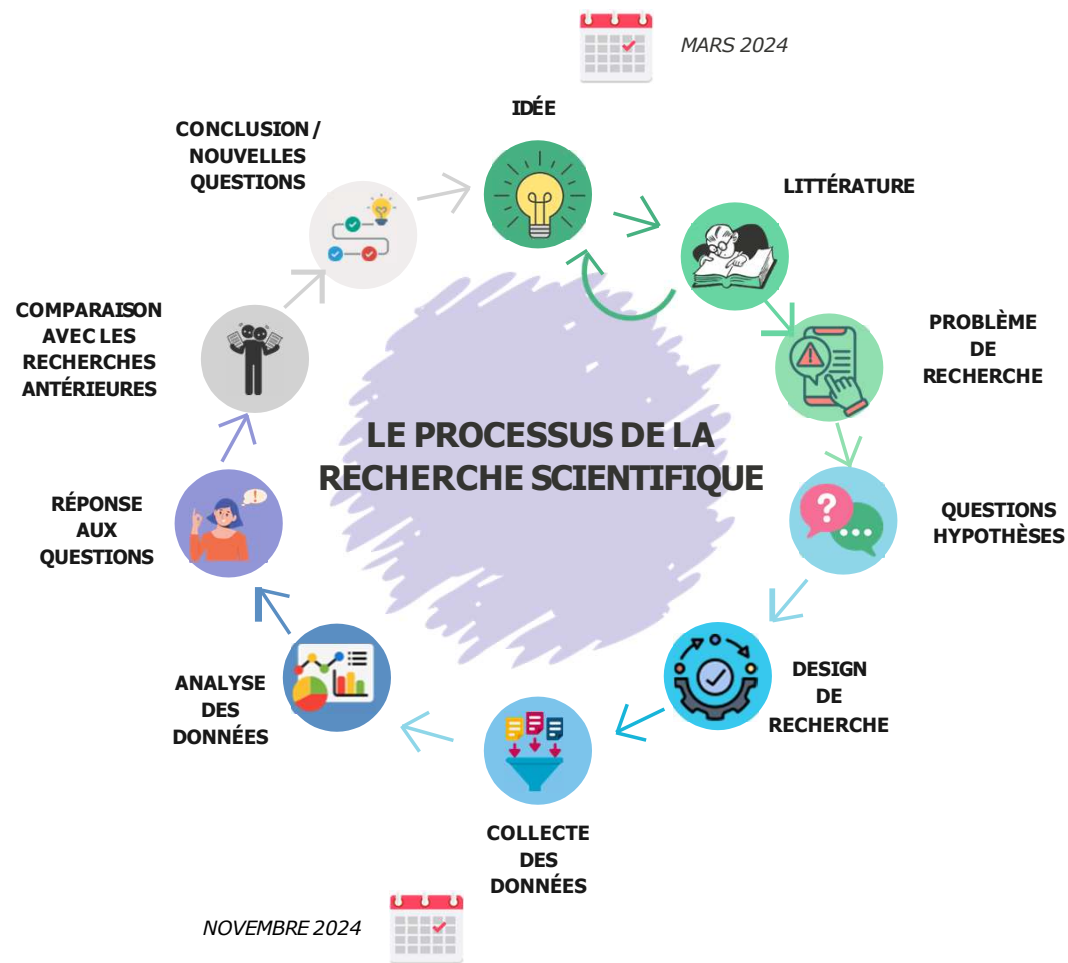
MARS 2024

IDÉE

LITTÉRATURE

PROBLÈME DE RECHERCHE

QUESTIONS HYPOTHÈSES

DESIGN DE RECHERCHE

COLLECTE DES DONNÉES

ANALYSE DES DONNÉES

RÉPONSE AUX QUESTIONS

COMPARAISON AVEC LES RECHERCHES ANTÉRIEURES

CONCLUSION / NOUVELLES QUESTIONS

LE PROCESSUS DE LA RECHERCHE SCIENTIFIQUE

NOVEMBRE 2024